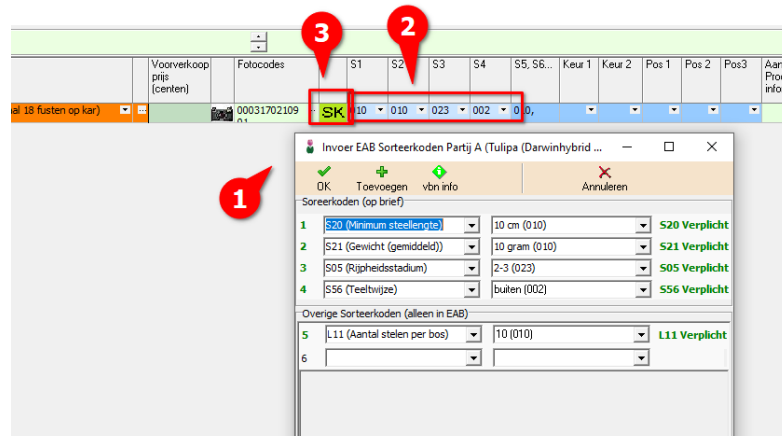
| | Voorverkoop prijs (centen) | Fotocodes | | S1 | S2 | S3 | S4 | S5, S6... | Keur 1 | Keur 2 | Pos 1 | Pos 2 | Pos3 | Aan Pro info |
|---|---|---|---|---|---|---|---|---|---|---|---|---|---|---|
| al 18 fusten op kar) | | 00031702109 01 | SK | 010 | 010 | 023 | 002 | 010, | | | | | | |

3

2

1

Invoer EAB Sorteerkoden Partij A (Tulipa (Darwinhybrid ...

OK Toevoegen vbn info Annuleren

Sorteerkoden (op brief)

| | | | |
|---|---|---|---|
| 1 | S20 (Minimum steellengte) | 10 cm (010) | S20 Verplicht |
| 2 | S21 (Gewicht (gemiddeld)) | 10 gram (010) | S21 Verplicht |
| 3 | S05 (Rijpheidsstadium) | 2-3 (023) | S05 Verplicht |
| 4 | S56 (Teeltwijze) | buiten (002) | S56 Verplicht |

Overige Sorteerkoden (alleen in EAB)

| | | | |
|---|---|---|---|
| 5 | L11 (Aantal stelen per bos) | 10 (010) | L11 Verplicht |
| 6 | | | |